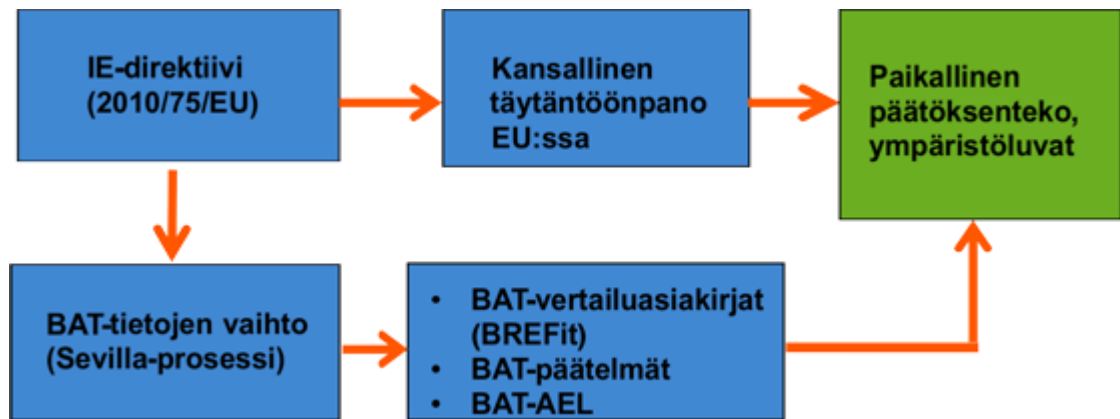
IE-direktiivi (2010/75/EU)

Kansallinen täytäntöönpano EU:ssa

Paikallinen päätöksenteko, ympäristöluvat

BAT-tietojen vaihto (Sevilla-prosessi)

• BAT-vertailuasiakirjat (BREFit)
• BAT-päätelmät
• BAT-AEL